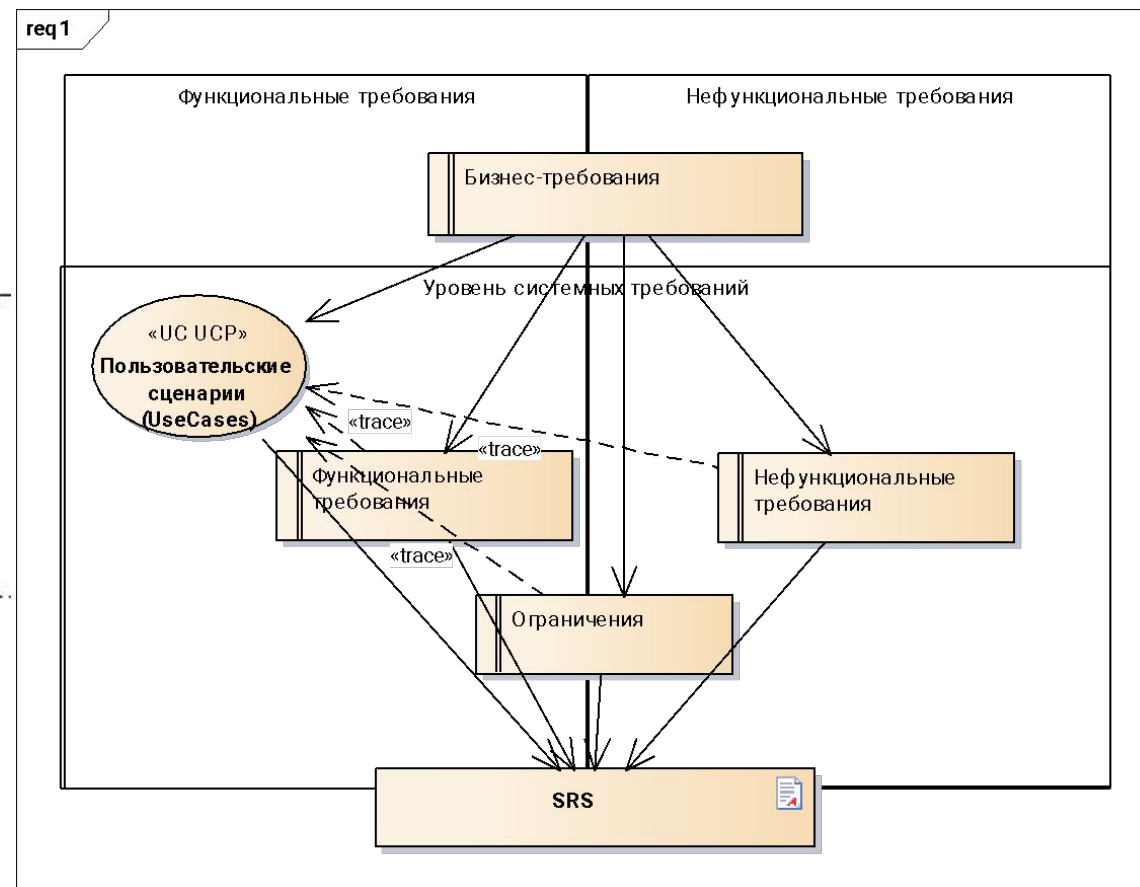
req1

Функциональные требования

Нефункциональные требования

Бизнес-требования

Уровень системных требований

«UC UCP»
Пользовательские сценарии (UseCases)

«trace»

«trace»

Функциональные требования

Нефункциональные требования

«trace»

Ограничения

SRS